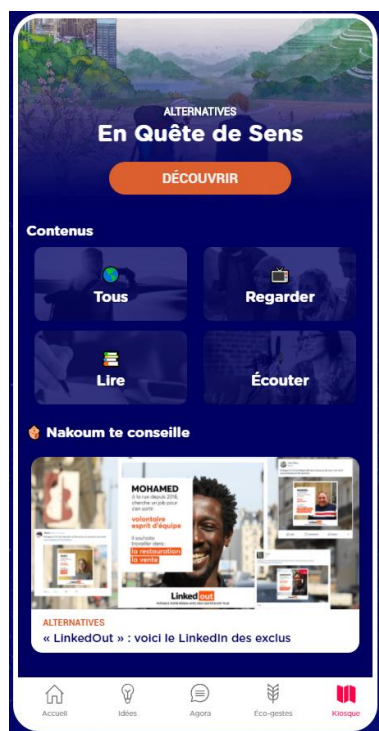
ALTERNATIVES
En Quête de Sens

DÉCOUVRIR

Contenus

Tous

Regarder

Lire

Écouter

Nakoum te conseille

MOHAMED
à la rue depuis 2018, cherche un job pour s'en sortir
volontaire esprit d'équipe
il souhaite travailler dans la restauration la vente

Linked out

ALTERNATIVES
« LinkedOut » : voici le LinkedIn des exclus

Accueil
Idées
Agora
Éco-gestes
Kiosque